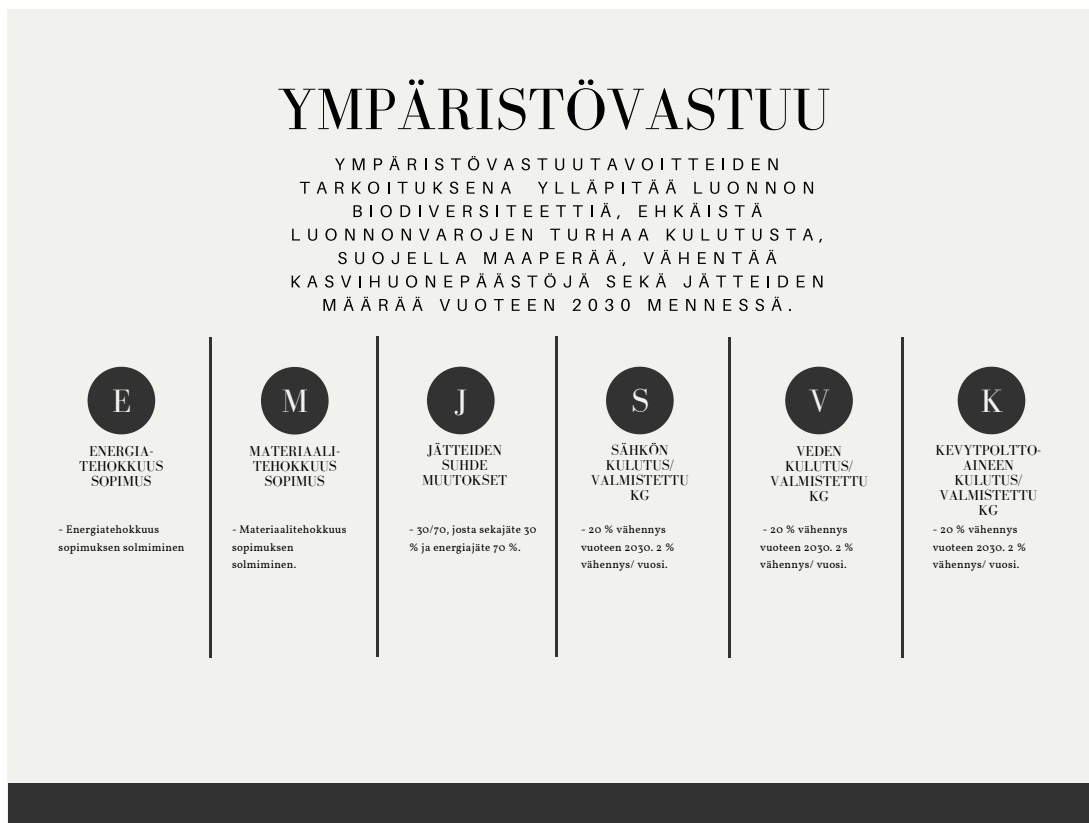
YMPÄRISTÖVASTUU

YMPÄRISTÖVASTUUTAVOITTEIDEN TARKOITUKSENA YLLÄPITÄÄ LUONNON BIODIVERSITEETTIÄ, EHKÄISTÄ LUONNONVAROJEN TURHAA KULUTUSTA, SUOJELLA MAAPERÄÄ, VÄHENTÄÄ KASVIHUONEPÄÄSTÖJÄ SEKÄ JÄTTEIDEN MÄÄRÄÄ VUOTEEN 2030 MENNESSÄ.

E

ENERGIA-TEHOKKUUS SOPIMUS

- Energiatehokkuus sopimuksen solmiminen

M

MATERIAALI-TEHOKKUUS SOPIMUS

- Materiaalitehokkuus sopimuksen solmiminen.

J

JÄTTEIDEN SUHDE MUUTOKSET

- 30/70, josta sekajäte 30 % ja energiajäte 70 %.

S

SÄHKÖN KULUTUS/ VALMISTETTU KG

- 20 % vähennys vuoteen 2030. 2 % vähennys/ vuosi.

V

VEDEN KULUTUS/ VALMISTETTU KG

- 20 % vähennys vuoteen 2030. 2 % vähennys/ vuosi.

K

KEVYTPOLTTO-AINEEN KULUTUS/ VALMISTETTU KG

- 20 % vähennys vuoteen 2030. 2 % vähennys/ vuosi.